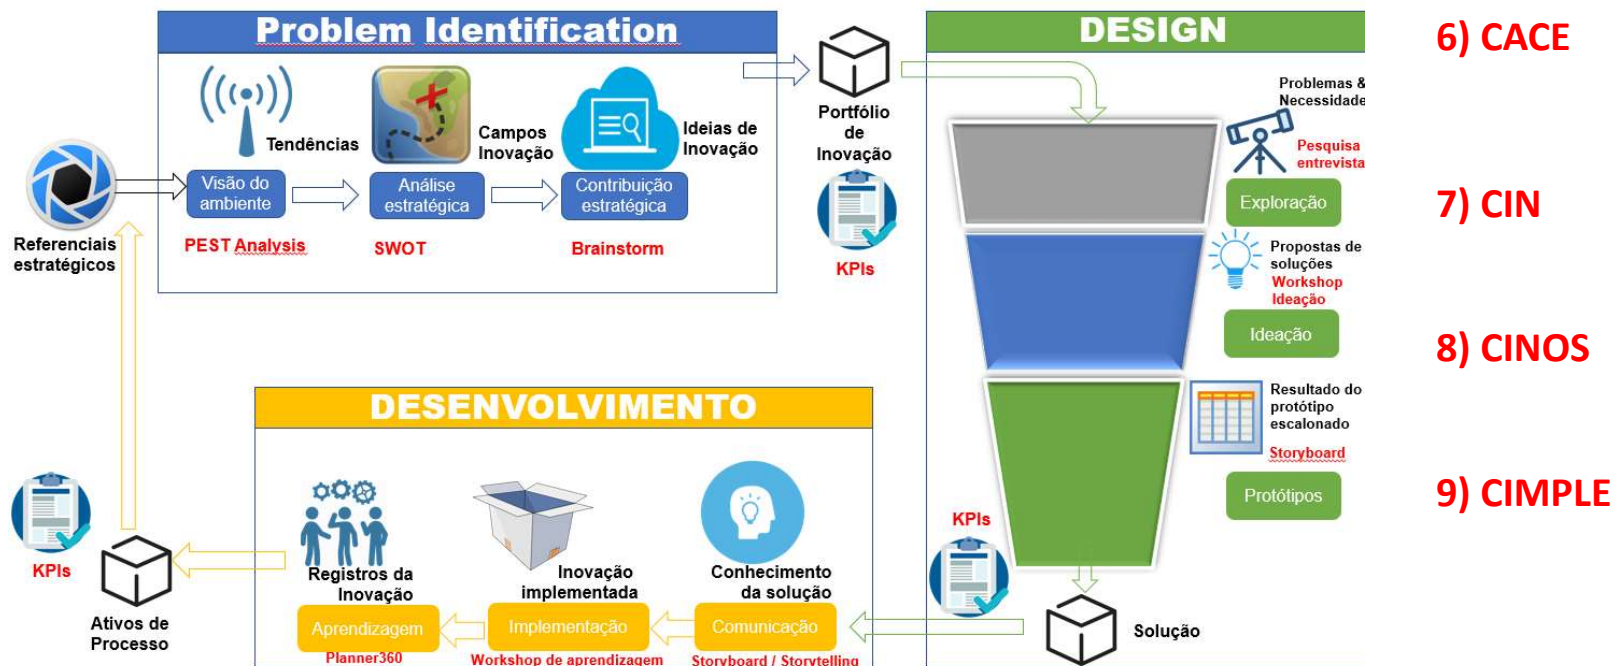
Problem Identification

Tendências

Campos Inovação

Ideias de Inovação

Visão do ambiente

Análise estratégica

Contribuição estratégica

PEST Analysis

SWOT

Brainstorm

Referenciais estratégicos

Portfólio de Inovação

KPIs

DESIGN

Problemas & Necessidade

Pesquisa entrevista

Exploração

Propostas de soluções

Workshop Ideação

Ideação

Resultado do protótipo escalonado

Storyboard

Protótipos

6) CACE

7) CIN

8) CINOS

9) CIMPLE

DESENVOLVIMENTO

Registros da Inovação

Inovação implementada

Conhecimento da solução

Aprendizagem

Implementação

Comunicação

Planner360

Workshop de aprendizagem

Storyboard / Storytelling

KPIs

Ativos de Processo

KPIs

Solução